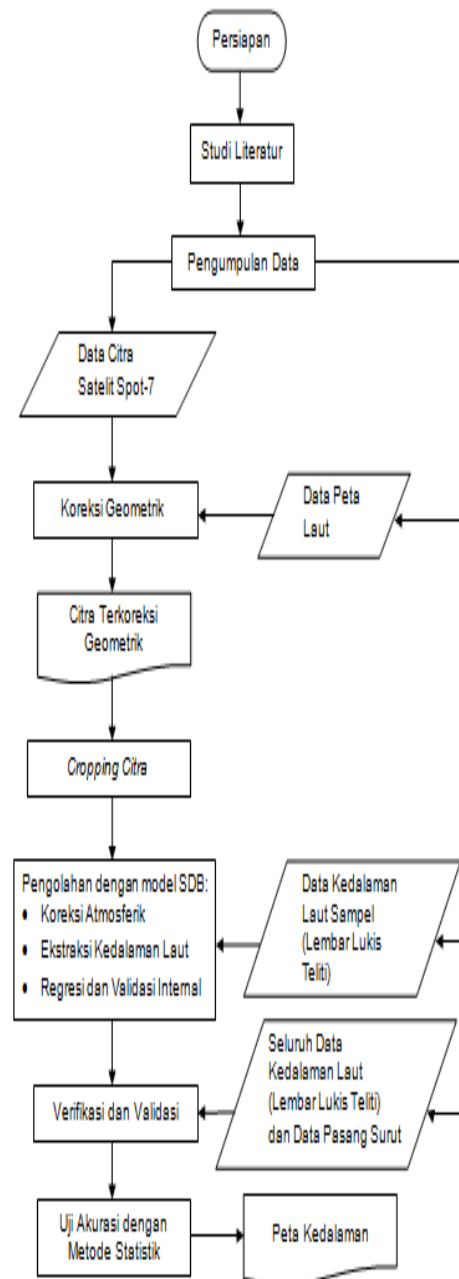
Persiapan

Studi Literatur

Pengumpulan Data

Data Citra Satelit Spot-7

Koreksi Geometrik

Data Peta Laut

Citra Terkoreksi Geometrik

*Cropping Citra*

Pengolahan dengan model SDB:
- Koreksi Atmosferik
- Ekstraksi Kedalaman Laut
- Regresi dan Validasi Internal

Data Kedalaman Laut Sampel (Lembar Lukis Teliti)

Verifikasi dan Validasi

Seluruh Data Kedalaman Laut (Lembar Lukis Teliti) dan Data Pasang Surut

Uji Akurasi dengan Metode Statistik

Peta Kedalaman